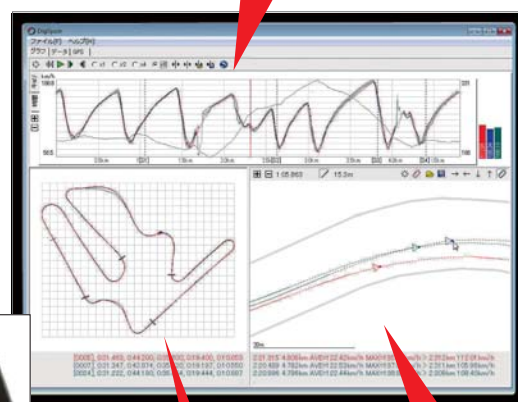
DigiSpice

ファイル(F) ヘルプ(H)

グラフ データ GPS

1:05.863

15.3m

30m

[0005] 0:31.463, 0:44.200, 0:55.000, 0:59.400, 01:05.855

[0007] 0:31.247, 0:42.974, 0:55.000, 0:59.197, 01:05.550

[0024] 0:31.232, 0:44.130, 0:55.000, 0:59.444, 01:05.610

0:21.315 4.808km AVE:122.42km/h MAX:157.5km/h

2:20.469 4.782km AVE:122.52km/h MAX:157.5km/h

2:20.996 4.799km AVE:122.44km/h MAX:157.5km/h